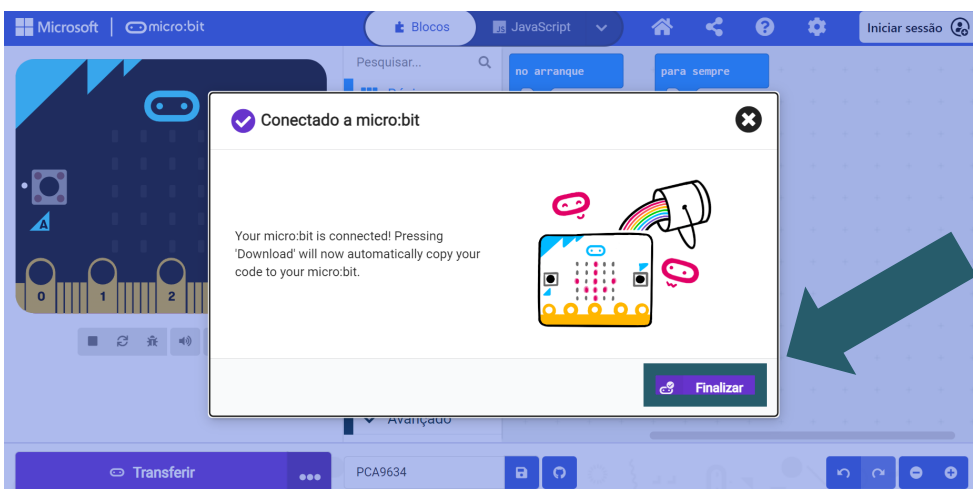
Microsoft | micro:bit

Blocos

JavaScript

Iniciar sessão

Pesquisar...

no arranque

para sempre

A

0

1

2

Conectado a micro:bit

Your micro:bit is connected! Pressing 'Download' will now automatically copy your code to your micro:bit.

Finalizar

Avançado

Transferir

PCA9634